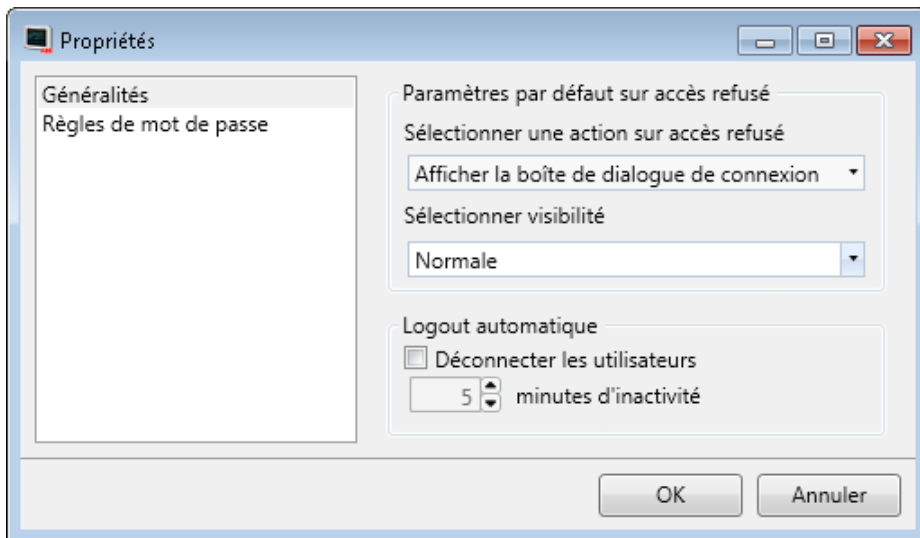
Propriétés

Généralités
Règles de mot de passe

Paramètres par défaut sur accès refusé
Sélectionner une action sur accès refusé
Afficher la boîte de dialogue de connexion
Sélectionner visibilité
Normale

Logout automatique
Déconnecter les utilisateurs
5 minutes d'inactivité

OK
Annuler